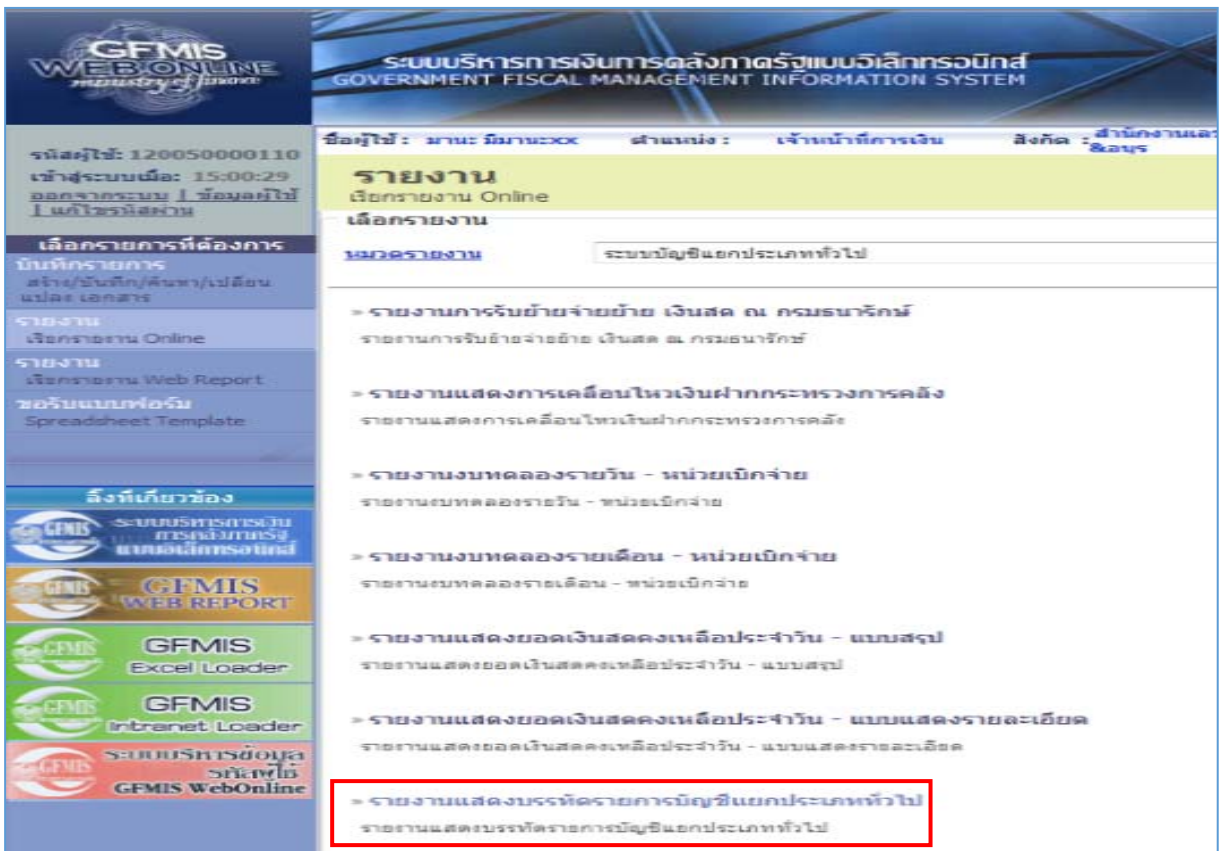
GFMIS WEB ONLINE

ระบบบริหารการเงินการคลังภาครัฐแบบอิเล็กทรอนิกส์
GOVERNMENT FISCAL MANAGEMENT INFORMATION SYSTEM

รหัสผู้ใช้: 120050000110
เข้าสู่ระบบเมื่อ: 15:00:29
ออกจากระบบ | ข้อมูลผู้ใช้ | แก้ไขรหัสผ่าน

เลือกรายการที่ต้องการ
บันทึกรายการ
สร้าง/บันทึก/ค้นหา/เปลี่ยนแปลง เอกสาร
รายงาน
เรียกรายงาน Online
รายงาน
เรียกรายงาน Web Report
ขอรับแบบฟอร์ม
Spreadsheet Template

ลิงก์ที่เกี่ยวข้อง
ระบบบริหารการเงินการคลังภาครัฐแบบอิเล็กทรอนิกส์
GFMIS WEB REPORT
GFMIS Excel Loader
GFMIS Intranet Loader
ระบบบริหารข้อมูลรหัสผู้ใช้ GFMIS WebOnline

ชื่อผู้ใช้ : มานะ มีมานะxx ตำแหน่ง : เจ้าหน้าที่การเงิน สังกัด : สำนักงานเล&อนุร

รายงาน
เรียกรายงาน Online
เลือกรายงาน
หมวดรายงาน ระบบบัญชีแยกประเภททั่วไป

» รายงานการรับย้ายจ่ายย้าย เงินสด ณ กรมธนารักษ์
รายงานการรับย้ายจ่ายย้าย เงินสด ณ กรมธนารักษ์

» รายงานแสดงการเคลื่อนไหวเงินฝากกระทรวงการคลัง
รายงานแสดงการเคลื่อนไหวเงินฝากกระทรวงการคลัง

» รายงานงบทดลองรายวัน - หน่วยเบิกจ่าย
รายงานงบทดลองรายวัน - หน่วยเบิกจ่าย

» รายงานงบทดลองรายเดือน - หน่วยเบิกจ่าย
รายงานงบทดลองรายเดือน - หน่วยเบิกจ่าย

» รายงานแสดงยอดเงินสดคงเหลือประจำวัน - แบบสรุป
รายงานแสดงยอดเงินสดคงเหลือประจำวัน - แบบสรุป

» รายงานแสดงยอดเงินสดคงเหลือประจำวัน - แบบแสดงรายละเอียด
รายงานแสดงยอดเงินสดคงเหลือประจำวัน - แบบแสดงรายละเอียด

» รายงานแสดงบรรทัดรายการบัญชีแยกประเภททั่วไป
รายงานแสดงบรรทัดรายการบัญชีแยกประเภททั่วไป